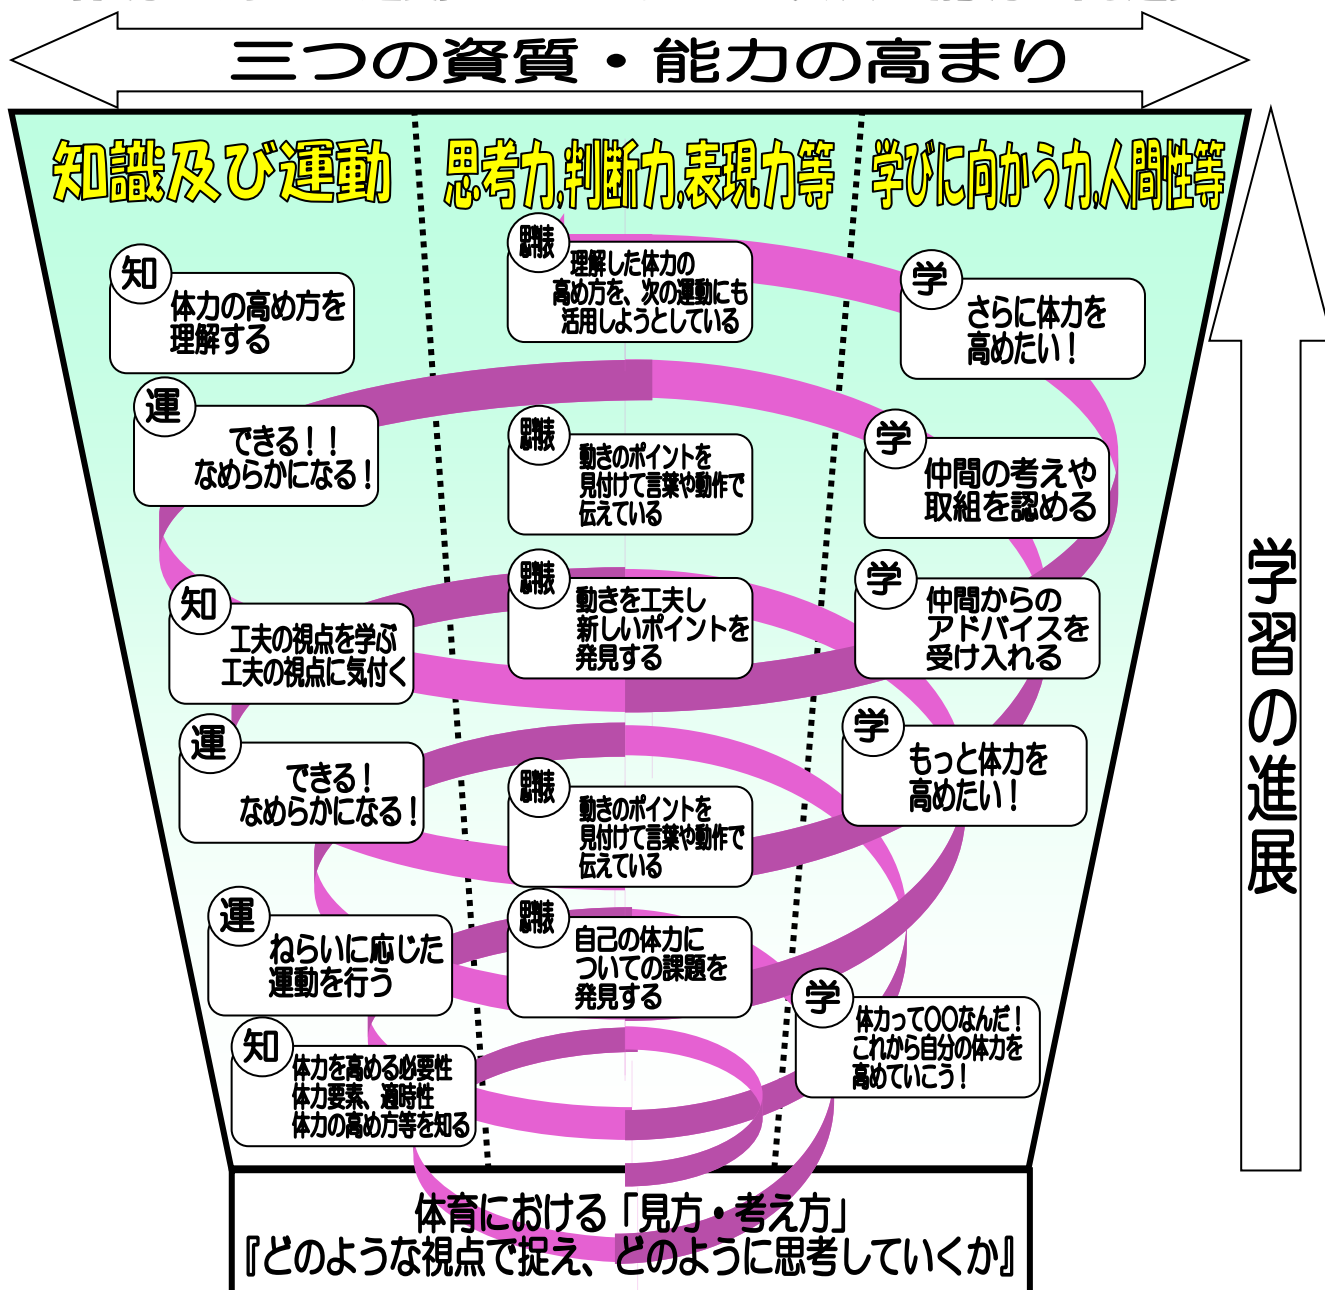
三つの資質・能力の高まり

知識及び運動

思考力,判断力,表現力等

学びに向かう力,人間性等

知
体力の高め方を理解する

運
できる！！なめらかになる！

知
工夫の視点を学ぶ
工夫の視点に気付く

運
できる！なめらかになる！

運
ねらいに応じた運動を行う

知
体力を高める必要性
体力要素、適時性
体力の高め方等を知る

思判表
理解した体力の高め方を、次の運動にも活用しようとしている

思判表
動きのポイントを見付けて言葉や動作で伝えている

思判表
動きを工夫し新しいポイントを発見する

思判表
動きのポイントを見付けて言葉や動作で伝えている

思判表
自己の体力についての課題を発見する

学
さらに体力を高めたい！

学
仲間の考えや取組を認める

学
仲間からのアドバイスを受け入れる

学
もっと体力を高めたい！

学
体力って○○なんだ！これから自分の体力を高めていこう！

学習の進展

体育における「見方・考え方」
『どのような視点で捉え、どのように思考していくか』